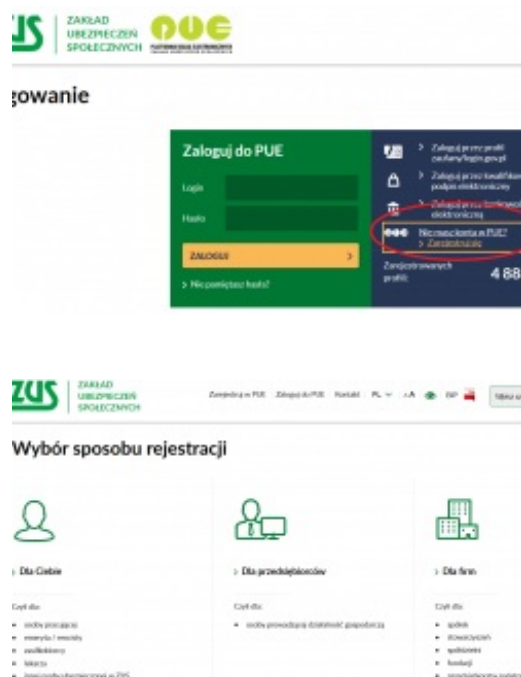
US ZAKŁAD UBEZPIECZEŃ SPOŁECZNYCH PUE

gowanie

Zaloguj do PUE

Login

Hasło

ZALOGUJ

> Nie pamiętasz hasła?

> Zaloguj przez profil zaufany/login.gov.pl

> Zaloguj przez kwalifikowany podpis elektroniczny

> Zaloguj przez bankowość elektroniczną

Nie masz konta w PUE?
> Zarejestruj się

Zarejestrowanych profili: 4 88

ZUS ZAKŁAD UBEZPIECZEŃ SPOŁECZNYCH

Zarejestruj w PUE Zaloguj do PUE Kontakt PL A A BIP

Wybór sposobu rejestracji

> Dla Ciebie

Czyli dla:
• osoby pracującej
• emeryta / rencisty
• rodzica
• lekarza
• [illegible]

> Dla przedsiębiorców

Czyli dla:
• osoby prowadzącej działalność gospodarczą

> Dla firm

Czyli dla:
• spółek
• stowarzyszeń
• spółdzielni
• fundacji
• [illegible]